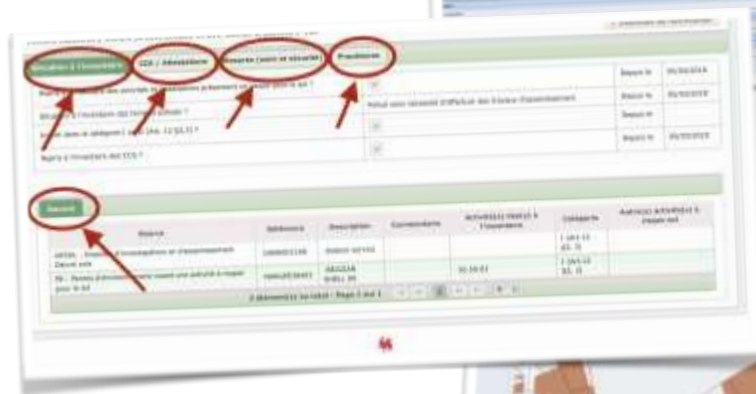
Situation à l'inventaire | COA / Attestation | Rapports (sols et sécurité) | Procédures

Depuis le 05/03/2018

Depuis le 05/03/2018

Refus sans nécessité d'effectuer des travaux d'assainissement

Depuis le

Depuis le 05/03/2018

Sources

| Source | Référence | Description | Commentaire | Activité(s) inscrite(s) à l'inventaire | Catégorie | Autre(s) activité(s) à risque sol |
|---|---|---|---|---|---|---|
| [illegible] | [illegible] | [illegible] | | | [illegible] | |
| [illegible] | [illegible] | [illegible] | | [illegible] | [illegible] | |

2 élément(s) au total - Page 1 sur 1